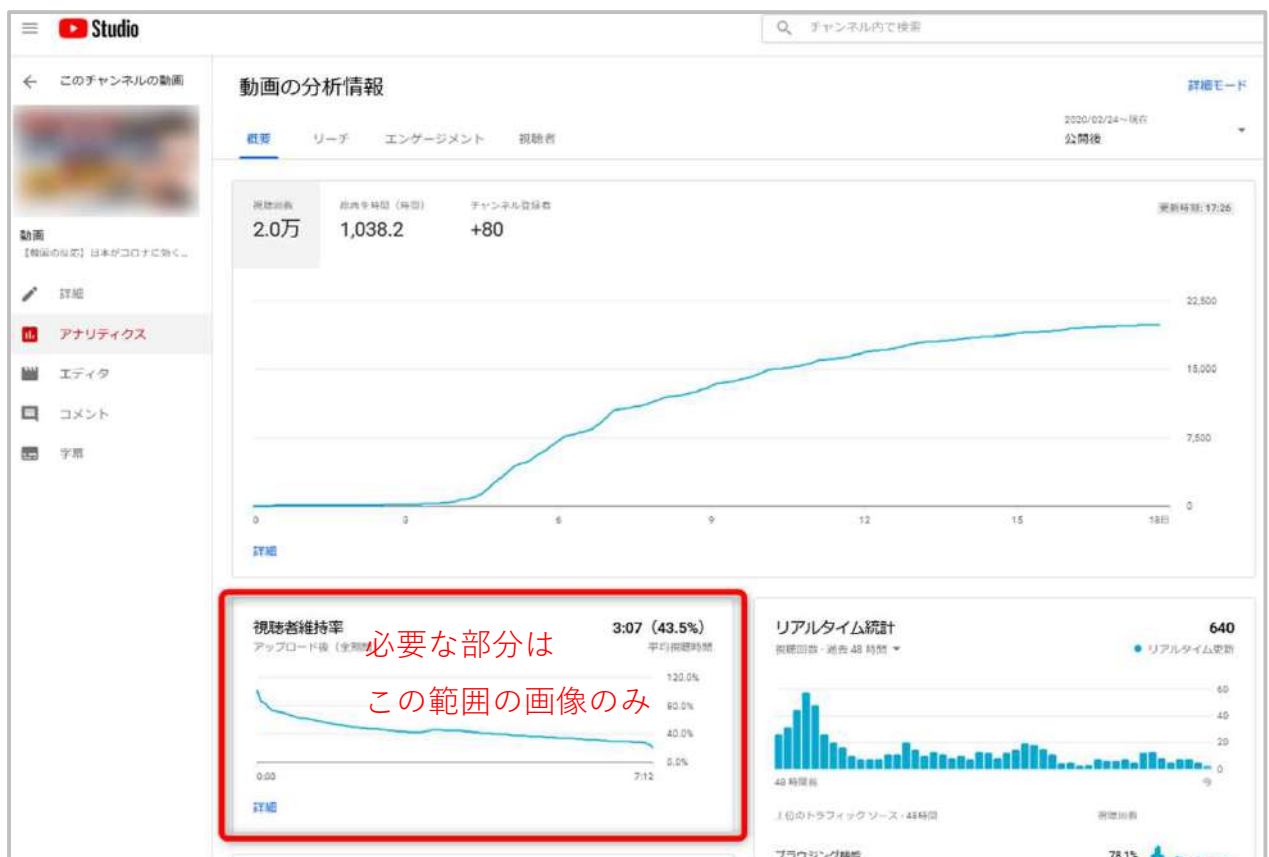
Studio

チャンネル内で検索

このチャンネルの動画

動画
【韓国の反応】日本がコロナに効く...

詳細
アナリティクス
エディタ
コメント
字幕

動画の分析情報

詳細モード

概要　リーチ　エンゲージメント　視聴者

2020/02/24～現在
公開後

視聴回数
2.0万

総再生時間（時間）
1,038.2

チャンネル登録者
+80

更新時刻: 17:26

22,500
15,000
7,500
0

0　3　6　9　12　15　18日

詳細

視聴者維持率　3:07（43.5%）
アップロード後（全期間）　平均視聴時間

必要な部分は
この範囲の画像のみ

120.0%
80.0%
40.0%
0.0%

0:00　7:12

詳細

リアルタイム統計　640
視聴回数・過去 48 時間
● リアルタイム更新

60
40
20
0

48 時間前　今

上位のトラフィック ソース・48時間　視聴回数

ブラウジング機能　78.1%